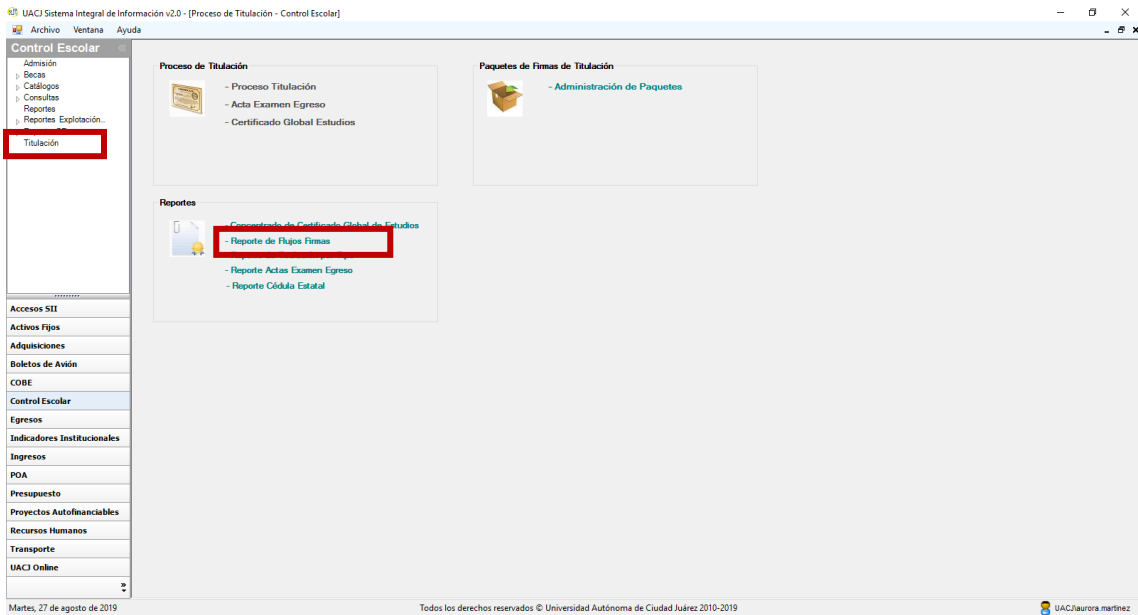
UACJ Sistema Integral de Información v2.0 - [Proceso de Titulación - Control Escolar]

Archivo Ventana Ayuda

Control Escolar

Admisión
Becas
Catálogos
Consultas
Reportes
Reportes Explotación...
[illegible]
Titulación

Accesos SII
Activos Fijos
Adquisiciones
Boletos de Avión
COBE
Control Escolar
Egresos
Indicadores Institucionales
Ingresos
POA
Presupuesto
Proyectos Autofinanciables
Recursos Humanos
Transporte
UACJ Online

Proceso de Titulación

- Proceso Titulación
- Acta Examen Egreso
- Certificado Global Estudios

Paquetes de Firmas de Titulación

- Administración de Paquetes

Reportes

- Concentrado de Certificado Global de Estudios
- Reporte de Flujos Firmas
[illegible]
- Reporte Actas Examen Egreso
- Reporte Cédula Estatal

Martes, 27 de agosto de 2019
Todos los derechos reservados © Universidad Autónoma de Ciudad Juárez 2010-2019
UACJ\aurora.martinez